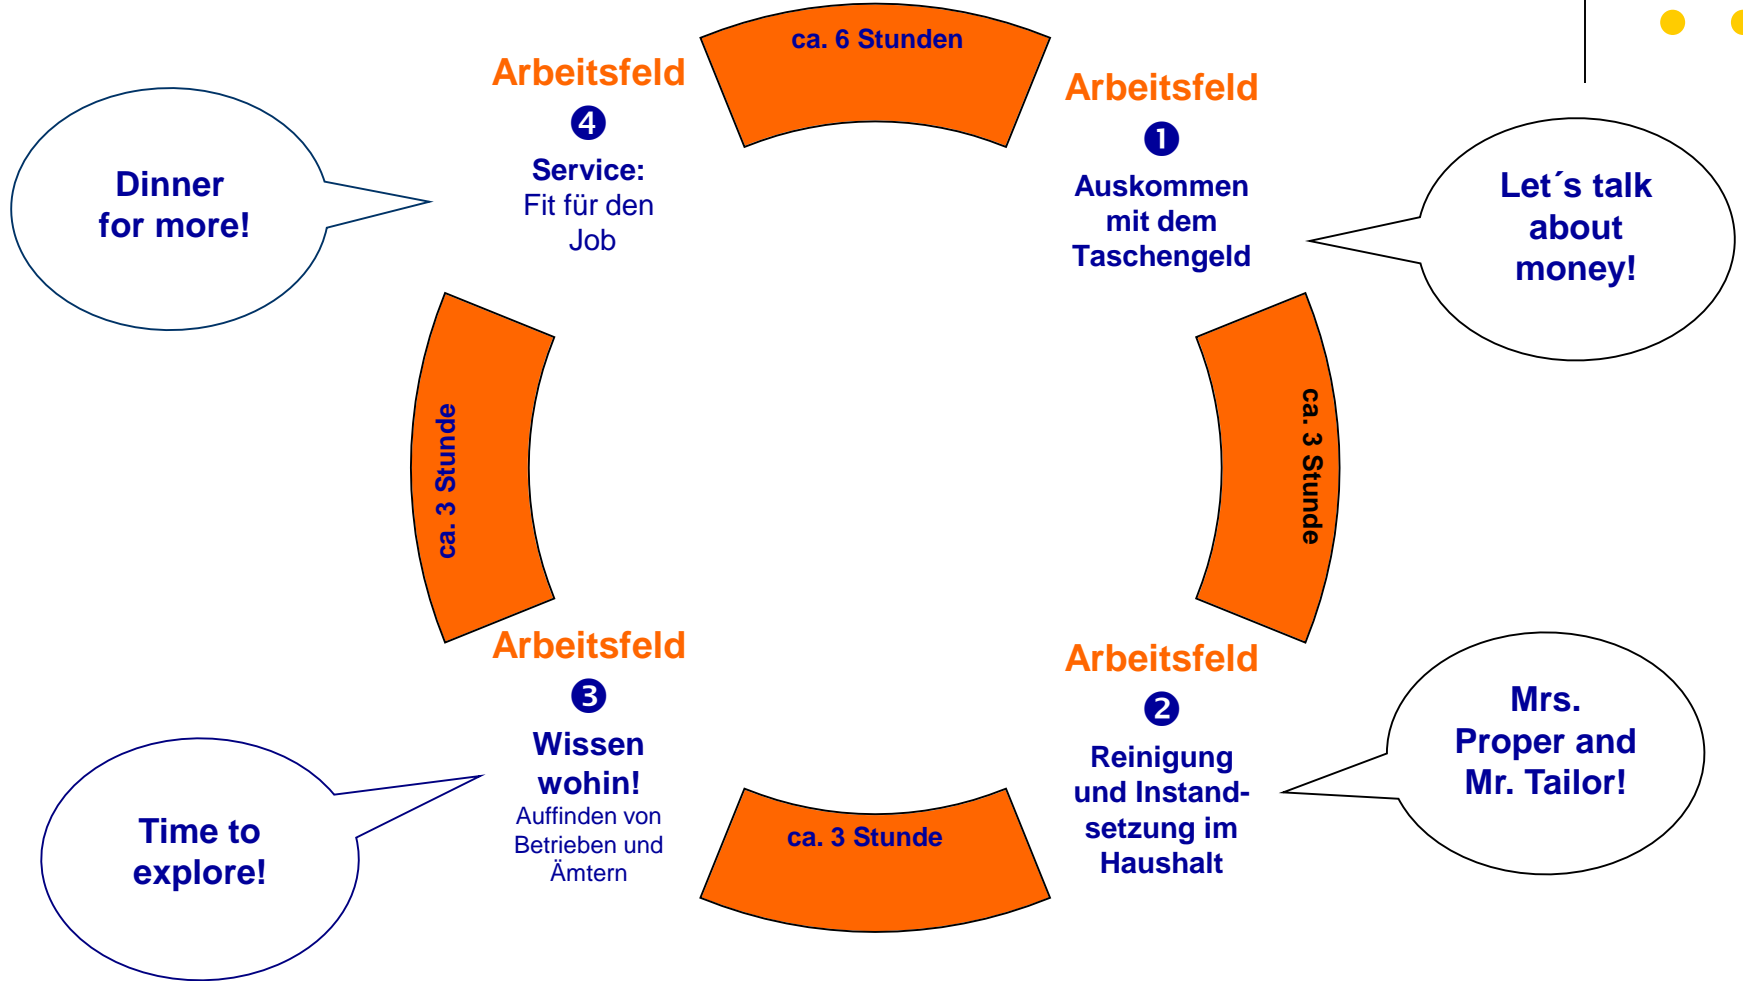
ca. 6 Stunden

Arbeitsfeld
4
Service:
Fit für den Job

Dinner for more!

Arbeitsfeld
1
Auskommen mit dem Taschengeld

Let´s talk about money!

ca. 3 Stunde

ca. 3 Stunde

Arbeitsfeld
3
Wissen wohin!
Auffinden von Betrieben und Ämtern

Time to explore!

ca. 3 Stunde

Arbeitsfeld
2
Reinigung und Instandsetzung im Haushalt

Mrs. Proper and Mr. Tailor!